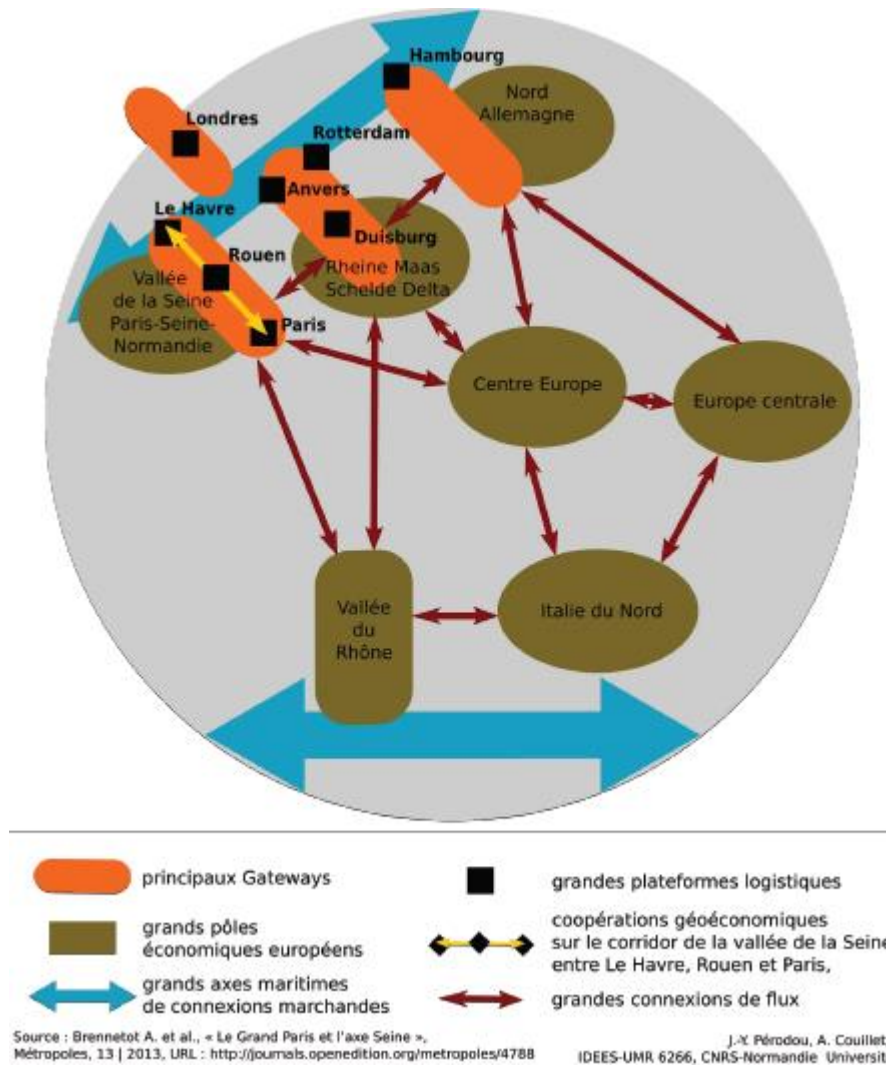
Hambourg

Nord Allemagne

Londres

Rotterdam

Anvers

Le Havre

Duisburg

Rouen

Rheine Maas Schelde Delta

Vallée de la Seine Paris-Seine-Normandie

Paris

Centre Europe

Europe centrale

Vallée du Rhône

Italie du Nord

principaux Gateways

grandes plateformes logistiques

grands pôles économiques européens

coopérations géoéconomiques sur le corridor de la vallée de la Seine entre Le Havre, Rouen et Paris,

grands axes maritimes de connexions marchandes

grandes connexions de flux

Source : Brennetot A. et al., « Le Grand Paris et l'axe Seine », Métropoles, 13 | 2013, URL : http://journals.openedition.org/metropoles/4788

J.-Y. Pérodou, A. Couillet
IDEES-UMR 6266, CNRS-Normandie Universit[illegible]